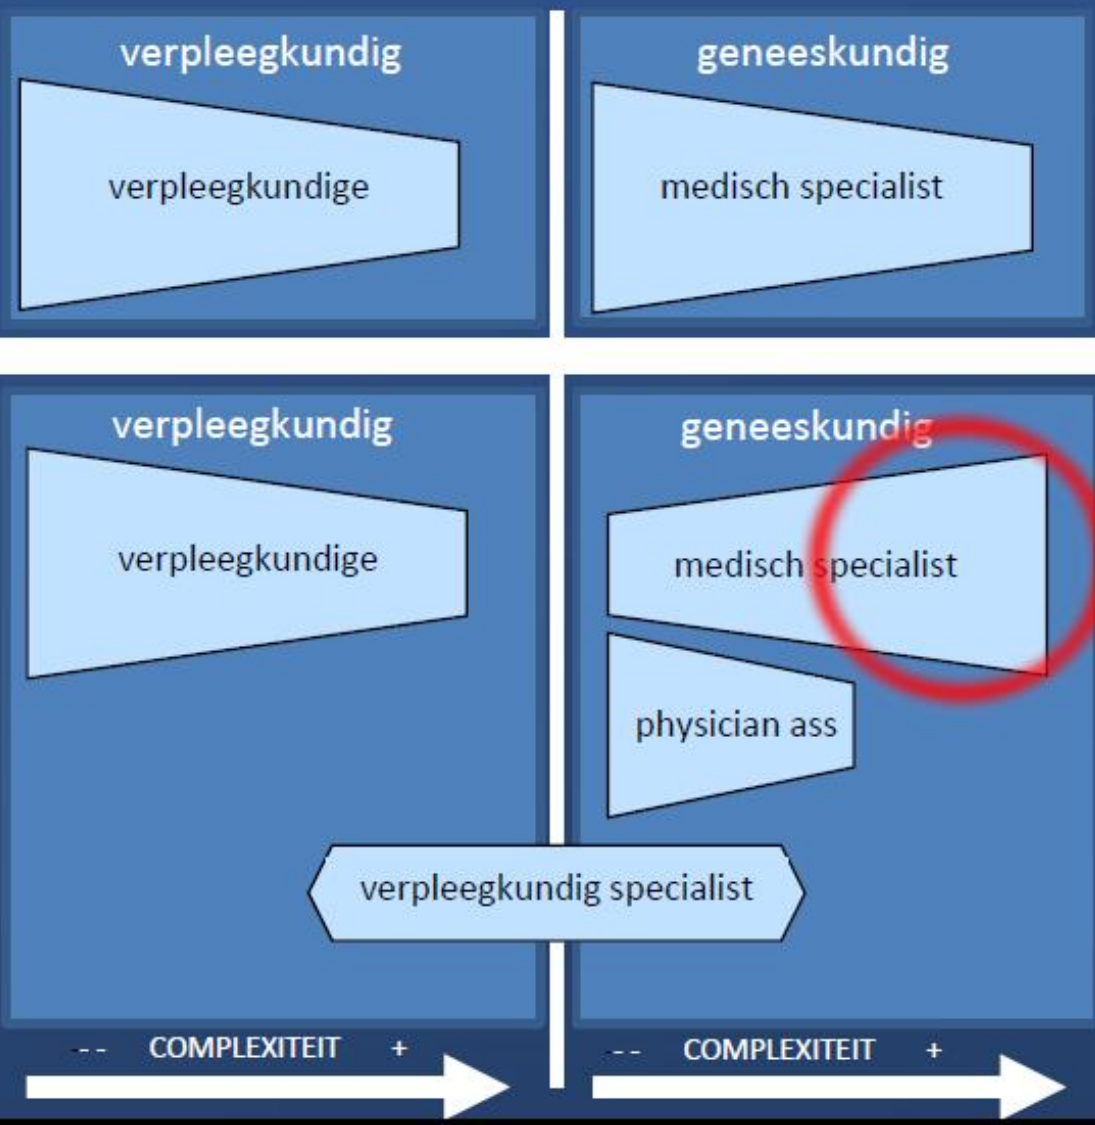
verpleegkundig

verpleegkundige

geneeskundig

medisch specialist

verpleegkundig

verpleegkundige

geneeskundig

medisch specialist

physician ass

verpleegkundig specialist

-- COMPLEXITEIT +

-- COMPLEXITEIT +